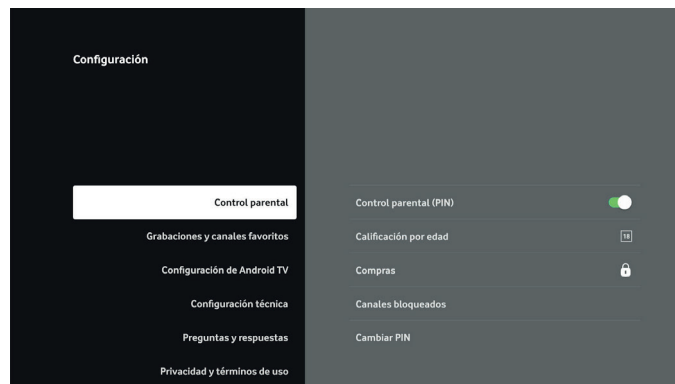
Configuración

Control parental

Grabaciones y canales favoritos

Configuración de Android TV

Configuración técnica

Preguntas y respuestas

Privacidad y términos de uso

Control parental (PIN)

Calificación por edad 18

Compras

Canales bloqueados

Cambiar PIN